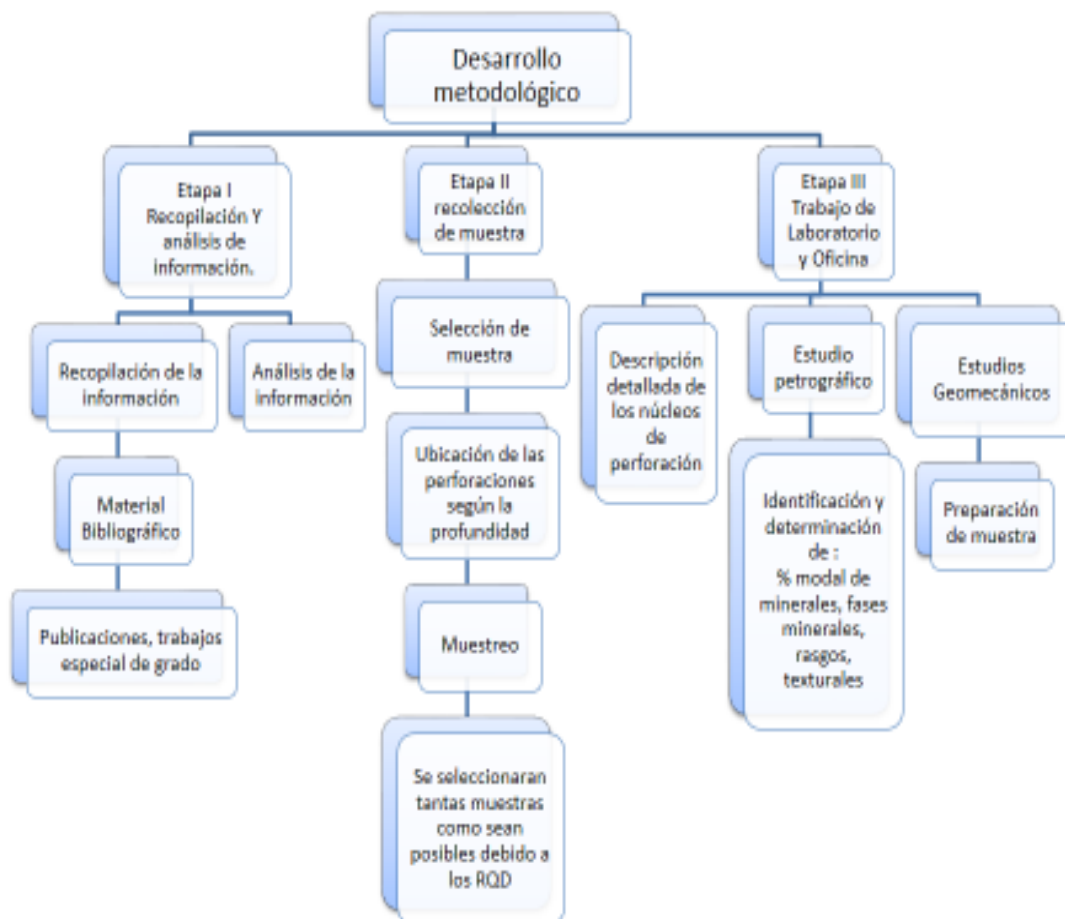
Desarrollo metodológico

Etapa I Recopilación Y análisis de información.

Recopilación de la información

Análisis de la información

Material Bibliográfico

Publicaciones, trabajos especial de grado

Etapa II recolección de muestra

Selección de muestra

Ubicación de las perforaciones según la profundidad

Muestreo

Se seleccionaran tantas muestras como sean posibles debido a los RQD

Etapa III Trabajo de Laboratorio y Oficina

Descripción detallada de los núcleos de perforación

Estudio petrográfico

Identificación y determinación de : % modal de minerales, fases minerales, rasgos, texturales

Estudios Geomecánicos

Preparación de muestra